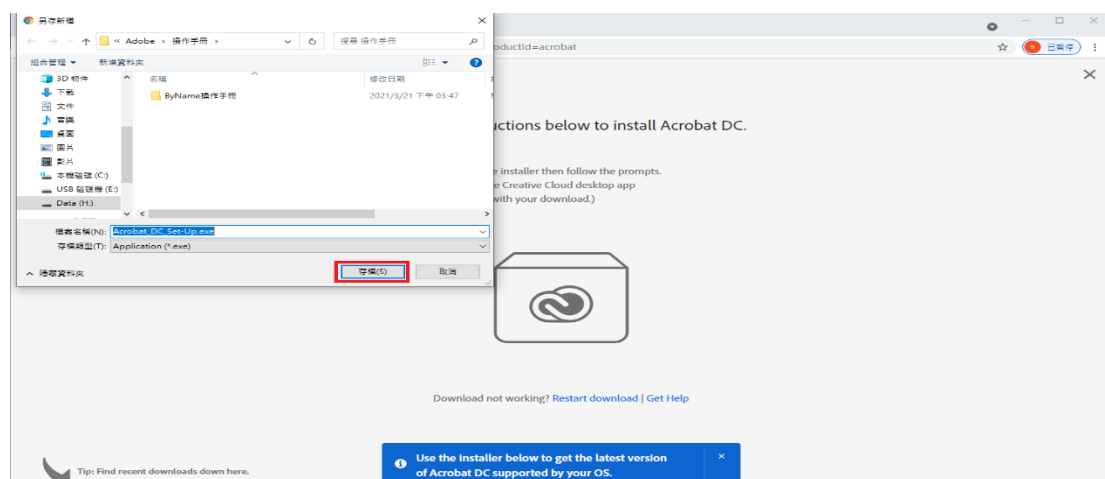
另存新檔

← → ↑ « Adobe › 操作手冊 ›
搜尋 操作手冊

組合管理 ▾ 新增資料夾

3D 物件
下載
文件
音樂
桌面
圖片
影片
本機磁碟 (C:)
USB 磁碟機 (E:)
Data (H:)

名稱
ByName操作手冊

修改日期
2021/3/21 下午 03:47

檔案名稱(N): Acrobat_DC_Set-Up.exe
存檔類型(T): Application (*.exe)

^ 隱藏資料夾

存檔(S)
取消

oductId=acrobat

已暫停

uctions below to install Acrobat DC.

e installer then follow the prompts.
e Creative Cloud desktop app
with your download.)

Download not working? Restart download | Get Help

Tip: Find recent downloads down here.

Use the installer below to get the latest version of Acrobat DC supported by your OS.